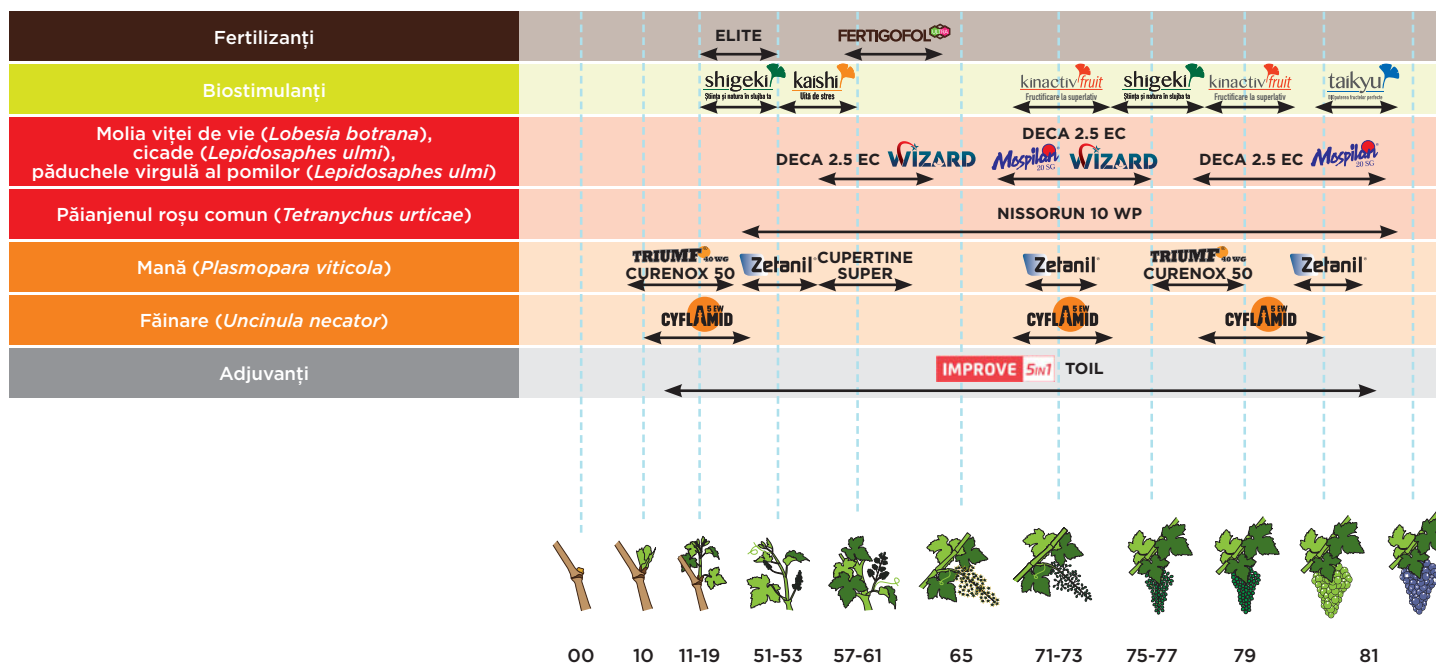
Fertilizanți

ELITE FERTIGOFOL

Biostimulanți

shigeki Știința și natura în slujba ta kaishi Uită de stres kinactiv fruit Fructificare la superlativ shigeki Știința și natura în slujba ta kinactiv fruit Fructificare la superlativ taikyu

Molia viței de vie (*Lobesia botrana*), cicade (*Lepidosaphes ulmi*), păduchele virgulă al pomilor (*Lepidosaphes ulmi*)

DECA 2.5 EC WIZARD DECA 2.5 EC Mospilan 20 SG WIZARD DECA 2.5 EC Mospilan 20 SG

Păianjenul roșu comun (*Tetranychus urticae*)

NISSORUN 10 WP

Mană (*Plasmopara viticola*)

TRIUMF 40 WG CURENOX 50 Zetanil CUPERTINE SUPER Zetanil TRIUMF 40 WG CURENOX 50 Zetanil

Făinare (*Uncinula necator*)

CYFLAMID 5 EW CYFLAMID 5 EW CYFLAMID 5 EW

Adjuvanți

IMPROVE 5in1 TOIL

00 10 11-19 51-53 57-61 65 71-73 75-77 79 81